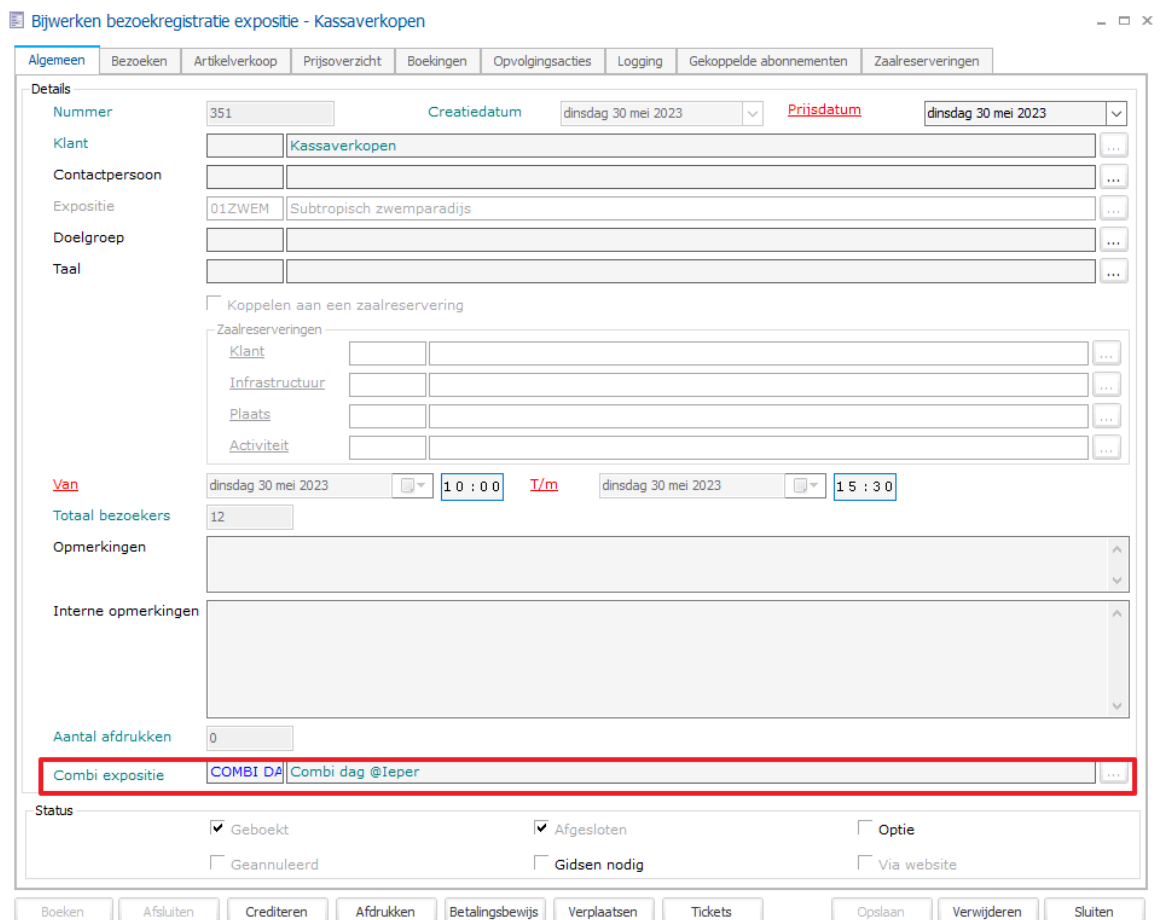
Bijwerken bezoekregistratie expositie - Kassaverkopen

Algemeen | Bezoeken | Artikelverkoop | Prijsoverzicht | Boekingen | Opvolgingsacties | Logging | Gekoppelde abonnementen | Zaalreserveringen

Details

Nummer 351
Creatiedatum dinsdag 30 mei 2023
Prijsdatum dinsdag 30 mei 2023

Klant Kassaverkopen ...
Contactpersoon ...
Expositie 01ZWEM Subtropisch zwemparadijs ...
Doelgroep ...
Taal ...

Koppelen aan een zaalreservering

Zaalreserveringen
Klant ...
Infrastructuur ...
Plaats ...
Activiteit ...

Van dinsdag 30 mei 2023 10:00 T/m dinsdag 30 mei 2023 15:30
Totaal bezoekers 12
Opmerkingen
Interne opmerkingen
Aantal afdrukken 0
Combi expositie COMBI DA Combi dag @Ieper ...

Status
Geboekt
Afgesloten
Optie
Geannuleerd
Gidsen nodig
Via website

Boeken | Afsluiten | Crediteren | Afdrukken | Betalingsbewijs | Verplaatsen | Tickets | Opslaan | Verwijderen | Sluiten